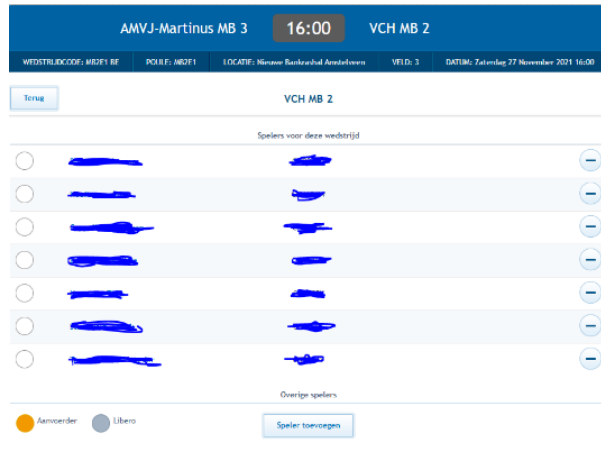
AMVJ-Martinus MB 3 16:00 VCH MB 2

WEDSTRIJDCODE: MB2E1 BE | POULE: MB2E1 | LOCATIE: Nieuwe Bankrashal Amstelveen | VELD: 3 | DATUM: Zaterdag 27 November 2021 16:00

Terug

VCH MB 2

Spelers voor deze wedstrijd

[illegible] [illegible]
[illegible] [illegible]
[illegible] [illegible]
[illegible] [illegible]
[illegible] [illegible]
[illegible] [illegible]
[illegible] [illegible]

Overige spelers

Aanvoerder Libero

Speler toevoegen